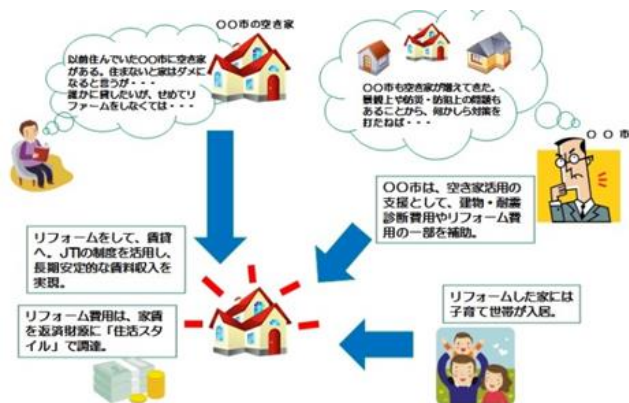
○○市の空き家

以前住んでいた○○市に空き家がある。住まないと家はダメになると言うが・・・
誰かに貸したいが、せめてリフォームをしなくては・・・

○○市も空き家が増えてきた。
景観上や防災・防犯上の問題もあることから、何かしら対策を打たねば・・・

○○市

○○市は、空き家活用の支援として、建物・耐震診断費用やリフォーム費用の一部を補助。

リフォームをして、賃貸へ。JTIの制度を活用し、長期安定的な賃料収入を実現。

リフォーム費用は、家賃を返済財源に「住活スタイル」で調達。

リフォームした家には子育て世帯が入居。